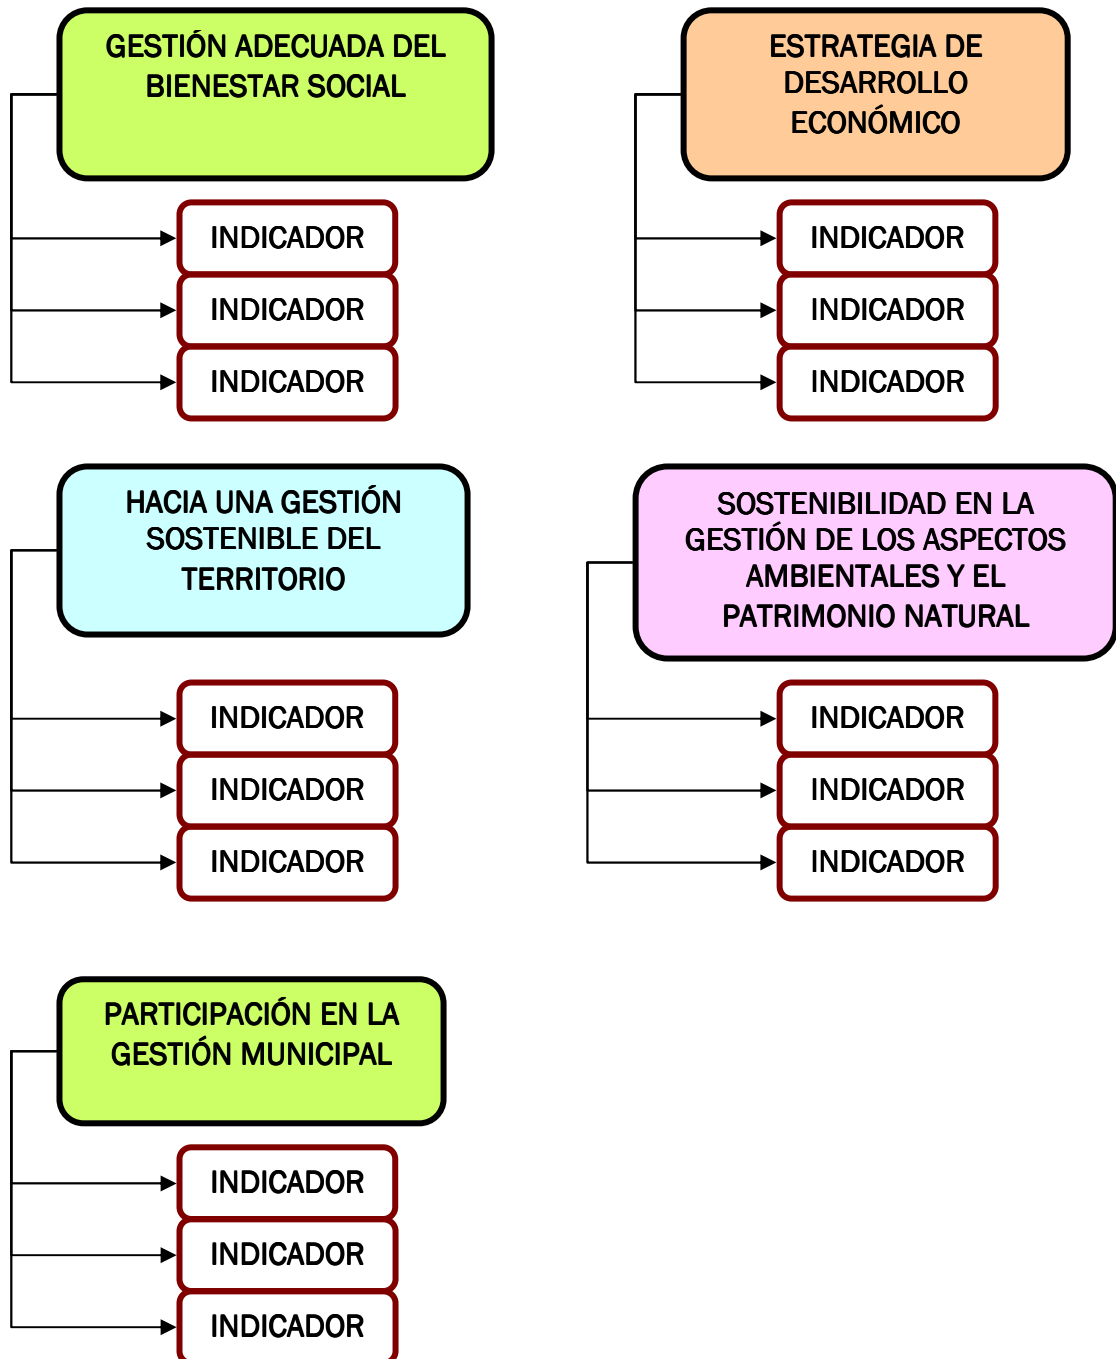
GESTIÓN ADECUADA DEL BIENESTAR SOCIAL

INDICADOR

INDICADOR

INDICADOR

ESTRATEGIA DE DESARROLLO ECONÓMICO

INDICADOR

INDICADOR

INDICADOR

HACIA UNA GESTIÓN SOSTENIBLE DEL TERRITORIO

INDICADOR

INDICADOR

INDICADOR

SOSTENIBILIDAD EN LA GESTIÓN DE LOS ASPECTOS AMBIENTALES Y EL PATRIMONIO NATURAL

INDICADOR

INDICADOR

INDICADOR

PARTICIPACIÓN EN LA GESTIÓN MUNICIPAL

INDICADOR

INDICADOR

INDICADOR